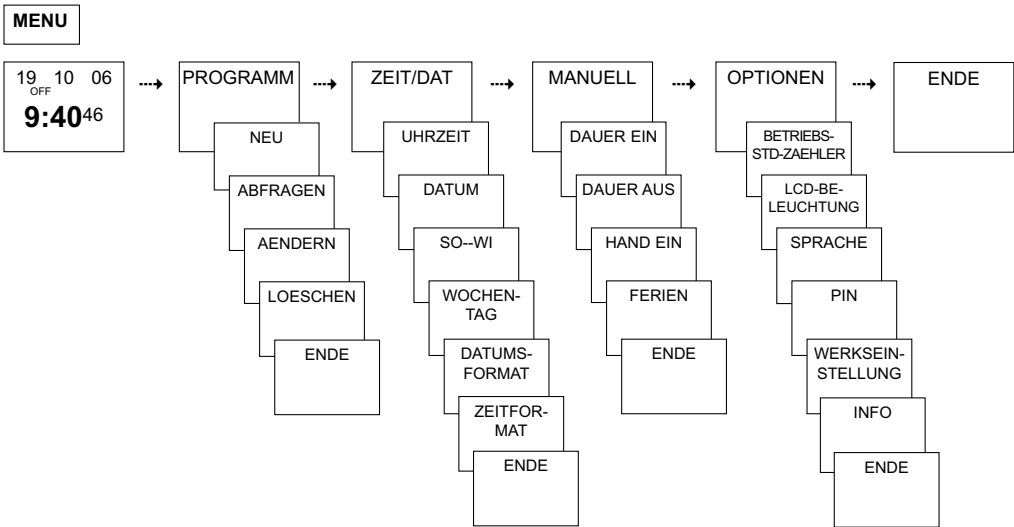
MENU

19 OFF 10 06
9:40 46

PROGRAMM
NEU
ABFRAGEN
AENDERN
LOESCHEN
ENDE

ZEIT/DAT
UHRZEIT
DATUM
SO--WI
WOCHENTAG
DATUMSFORMAT
ZEITFORMAT
ENDE

MANUELL
DAUER EIN
DAUER AUS
HAND EIN
FERIEN
ENDE

OPTIONEN
BETRIEBS-STD-ZAEHLER
LCD-BELEUCHTUNG
SPRACHE
PIN
WERKSEINSTELLUNG
INFO
ENDE

ENDE